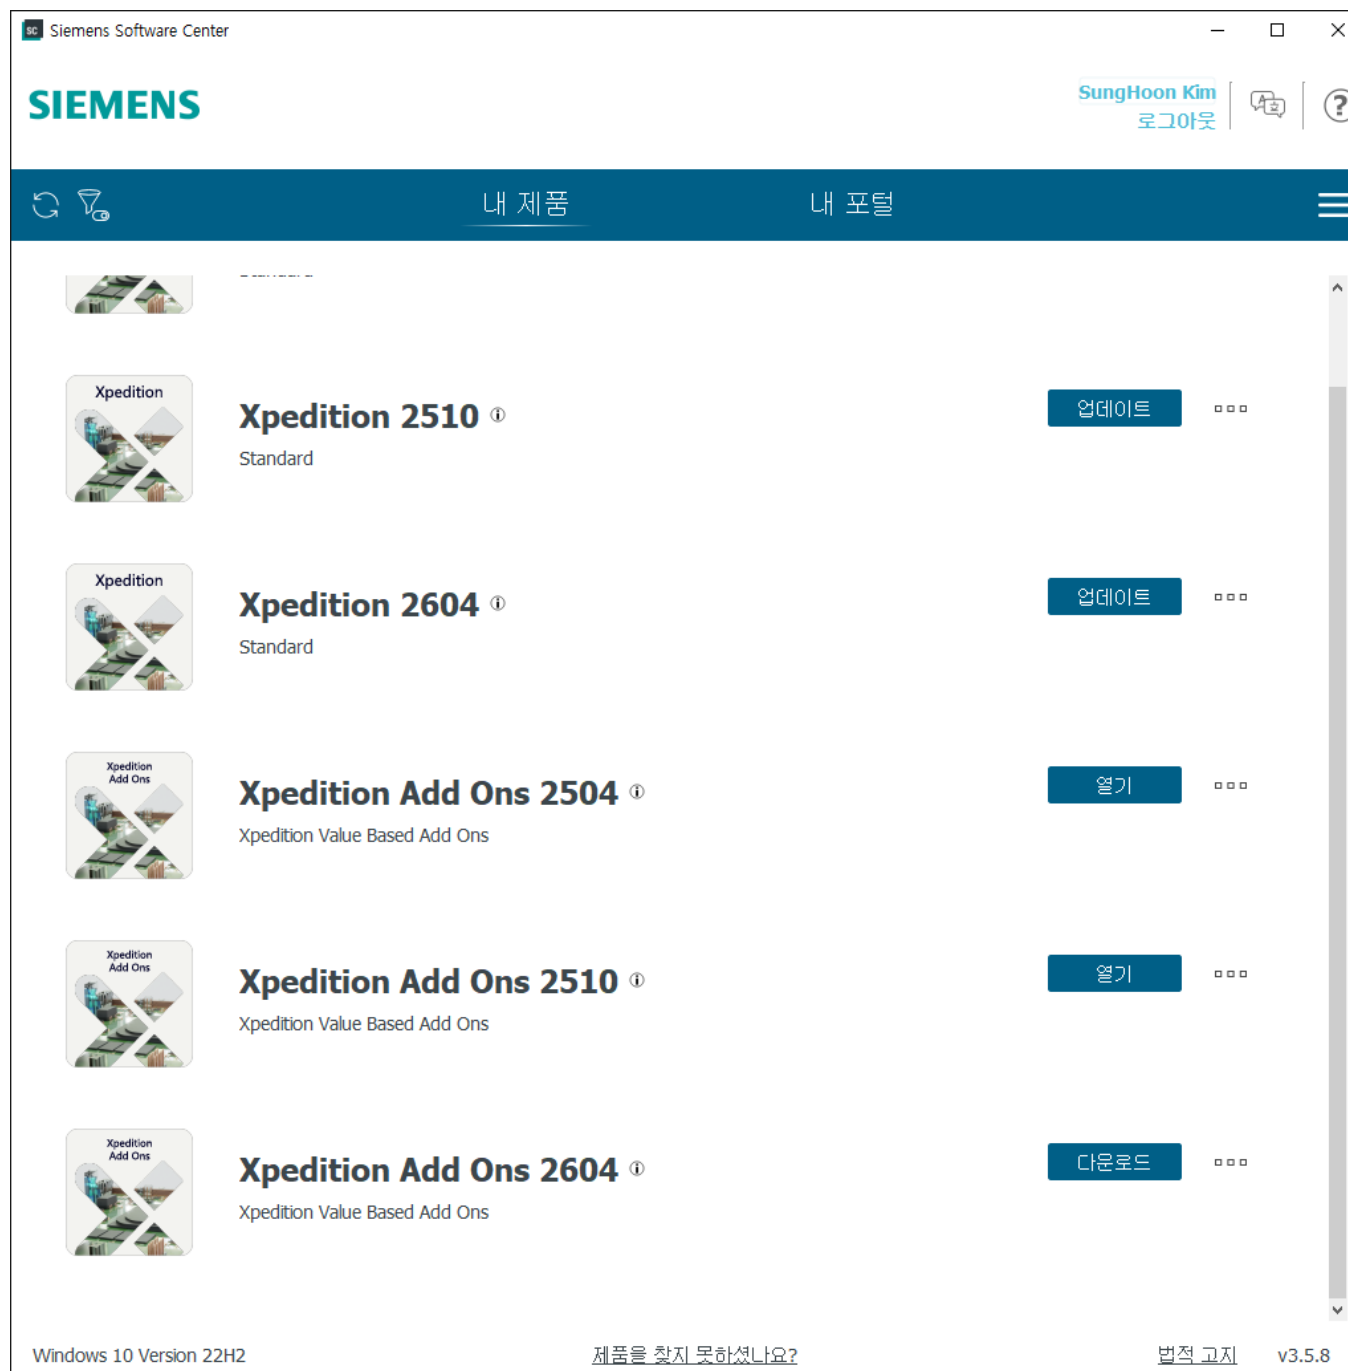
SC Siemens Software Center

SIEMENS

SungHoon Kim
로그아웃

?

내 제품

내 포털

Xpedition

Xpedition 2510 ⓘ

Standard

업데이트

Xpedition

Xpedition 2604 ⓘ

Standard

업데이트

Xpedition Add Ons

Xpedition Add Ons 2504 ⓘ

Xpedition Value Based Add Ons

열기

Xpedition Add Ons

Xpedition Add Ons 2510 ⓘ

Xpedition Value Based Add Ons

열기

Xpedition Add Ons

Xpedition Add Ons 2604 ⓘ

Xpedition Value Based Add Ons

다운로드

Windows 10 Version 22H2

제품을 찾지 못하셨나요?

법적 고지

v3.5.8